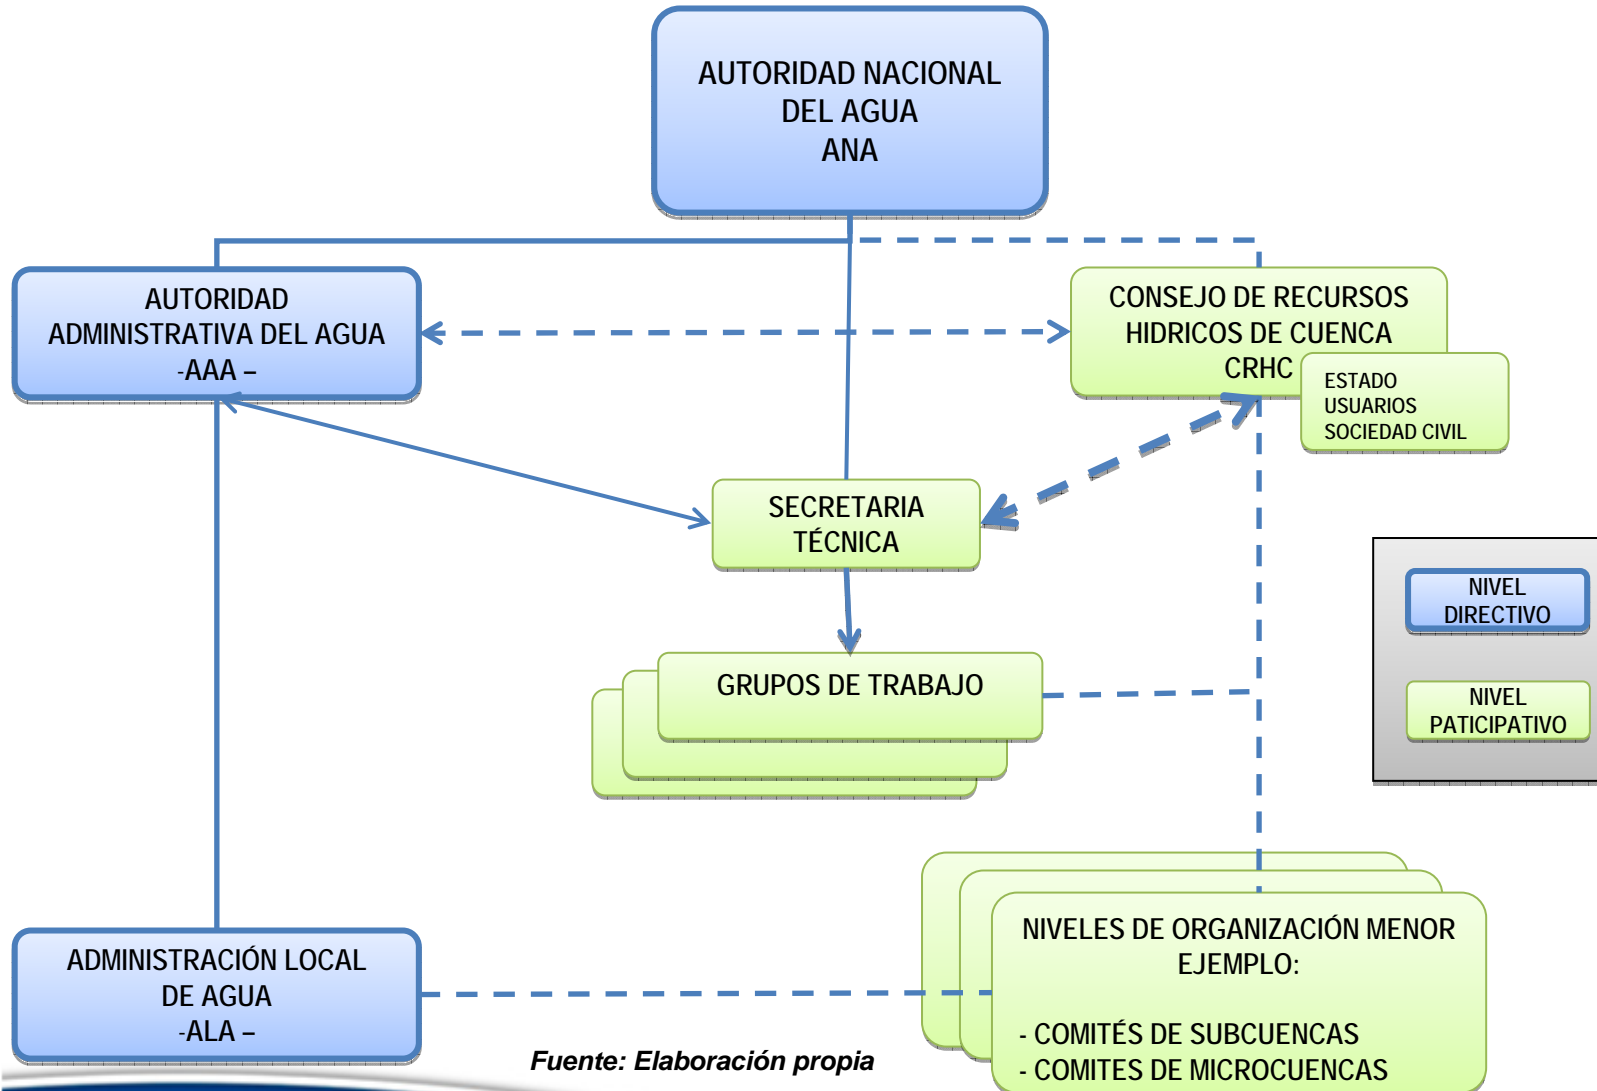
AUTORIDAD NACIONAL
DEL AGUA
ANA

AUTORIDAD
ADMINISTRATIVA DEL AGUA
-AAA –

CONSEJO DE RECURSOS
HIDRICOS DE CUENCA
CRHC

ESTADO
USUARIOS
SOCIEDAD CIVIL

SECRETARIA
TÉCNICA

GRUPOS DE TRABAJO

NIVEL
DIRECTIVO

NIVEL
PATICIPATIVO

ADMINISTRACIÓN LOCAL
DE AGUA
-ALA –

NIVELES DE ORGANIZACIÓN MENOR
EJEMPLO:

- COMITÉS DE SUBCUENCAS
- COMITES DE MICROCUENCAS

Fuente: Elaboración propia